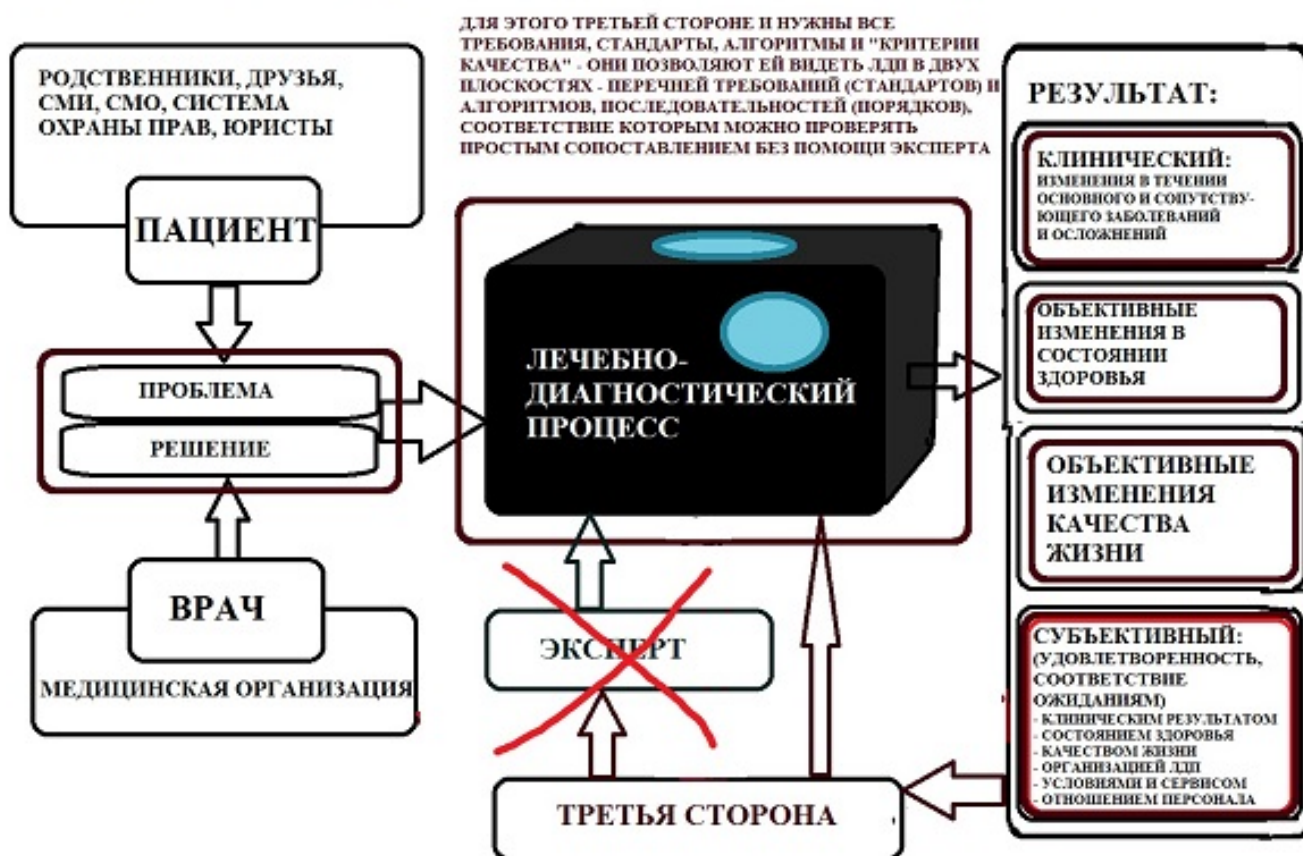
ДЛЯ ЭТОГО ТРЕТЬЕЙ СТОРОНЕ И НУЖНЫ ВСЕ ТРЕБОВАНИЯ, СТАНДАРТЫ, АЛГОРИТМЫ И "КРИТЕРИИ КАЧЕСТВА" - ОНИ ПОЗВОЛЯЮТ ЕЙ ВИДЕТЬ ЛДП В ДВУХ ПЛОСКОСТЯХ - ПЕРЕЧНЕЙ ТРЕБОВАНИЙ (СТАНДАРТОВ) И АЛГОРИТМОВ, ПОСЛЕДОВАТЕЛЬНОСТЕЙ (ПОРЯДКОВ), СООТВЕТСТВИЕ КОТОРЫМ МОЖНО ПРОВЕРЯТЬ ПРОСТЫМ СОПОСТАВЛЕНИЕМ БЕЗ ПОМОЩИ ЭКСПЕРТА

РОДСТВЕННИКИ, ДРУЗЬЯ, СМИ, СМО, СИСТЕМА ОХРАНЫ ПРАВ, ЮРИСТЫ

ПАЦИЕНТ

ПРОБЛЕМА

РЕШЕНИЕ

ВРАЧ

МЕДИЦИНСКАЯ ОРГАНИЗАЦИЯ

ЛЕЧЕБНО-ДИАГНОСТИЧЕСКИЙ ПРОЦЕСС

ЭКСПЕРТ

ТРЕТЬЯ СТОРОНА

РЕЗУЛЬТАТ:

КЛИНИЧЕСКИЙ: ИЗМЕНЕНИЯ В ТЕЧЕНИИ ОСНОВНОГО И СОПУТСТВУЮЩЕГО ЗАБОЛЕВАНИЙ И ОСЛОЖНЕНИЙ

ОБЪЕКТИВНЫЕ ИЗМЕНЕНИЯ В СОСТОЯНИИ ЗДОРОВЬЯ

ОБЪЕКТИВНЫЕ ИЗМЕНЕНИЯ КАЧЕСТВА ЖИЗНИ

СУБЪЕКТИВНЫЙ: (УДОВЛЕТВОРЕННОСТЬ, СООТВЕТСТВИЕ ОЖИДАНИЯМ)
- КЛИНИЧЕСКИМ РЕЗУЛЬТАТОМ
- СОСТОЯНИЕМ ЗДОРОВЬЯ
- КАЧЕСТВОМ ЖИЗНИ
- ОРГАНИЗАЦИЕЙ ЛДП
- УСЛОВИЯМИ И СЕРВИСОМ
- ОТНОШЕНИЕМ ПЕРСОНАЛА